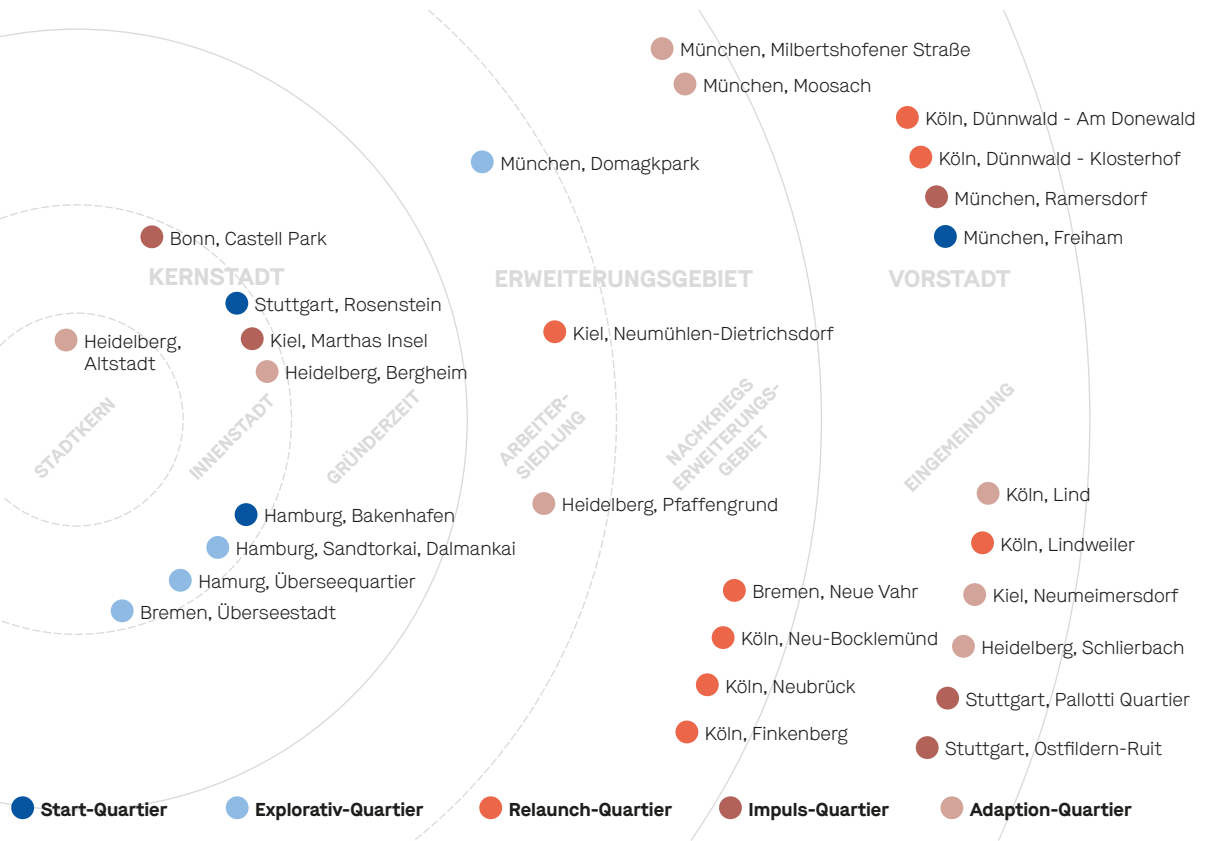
München, Milbertshofener Straße
München, Moosach
Köln, Dünnwald - Am Donewald
Köln, Dünnwald - Klosterhof
München, Ramersdorf
München, Freiham
München, Domagkpark
Bonn, Castell Park
KERNSTADT
ERWEITERUNGSGEBIET
VORSTADT
Stuttgart, Rosenstein
Kiel, Marthas Insel
Heidelberg, Altstadt
Heidelberg, Bergheim
Kiel, Neumühlen-Dietrichsdorf
STADTKERN
INNENSTADT
GRÜNDERZEIT
ARBEITER-SIEDLUNG
NACHKRIEGS ERWEITERUNGS-GEBIET
EINGEMEINDUNG
Köln, Lind
Heidelberg, Pfaffengrund
Hamburg, Bakenhafen
Köln, Lindweiler
Hamburg, Sandtorkai, Dalmankai
Hamurg, Überseequartier
Bremen, Neue Vahr
Kiel, Neumeimersdorf
Bremen, Überseestadt
Köln, Neu-Bocklemünd
Heidelberg, Schlierbach
Köln, Neubrück
Stuttgart, Pallotti Quartier
Köln, Finkenberg
Stuttgart, Ostfildern-Ruit
Start-Quartier
Explorativ-Quartier
Relaunch-Quartier
Impuls-Quartier
Adaption-Quartier